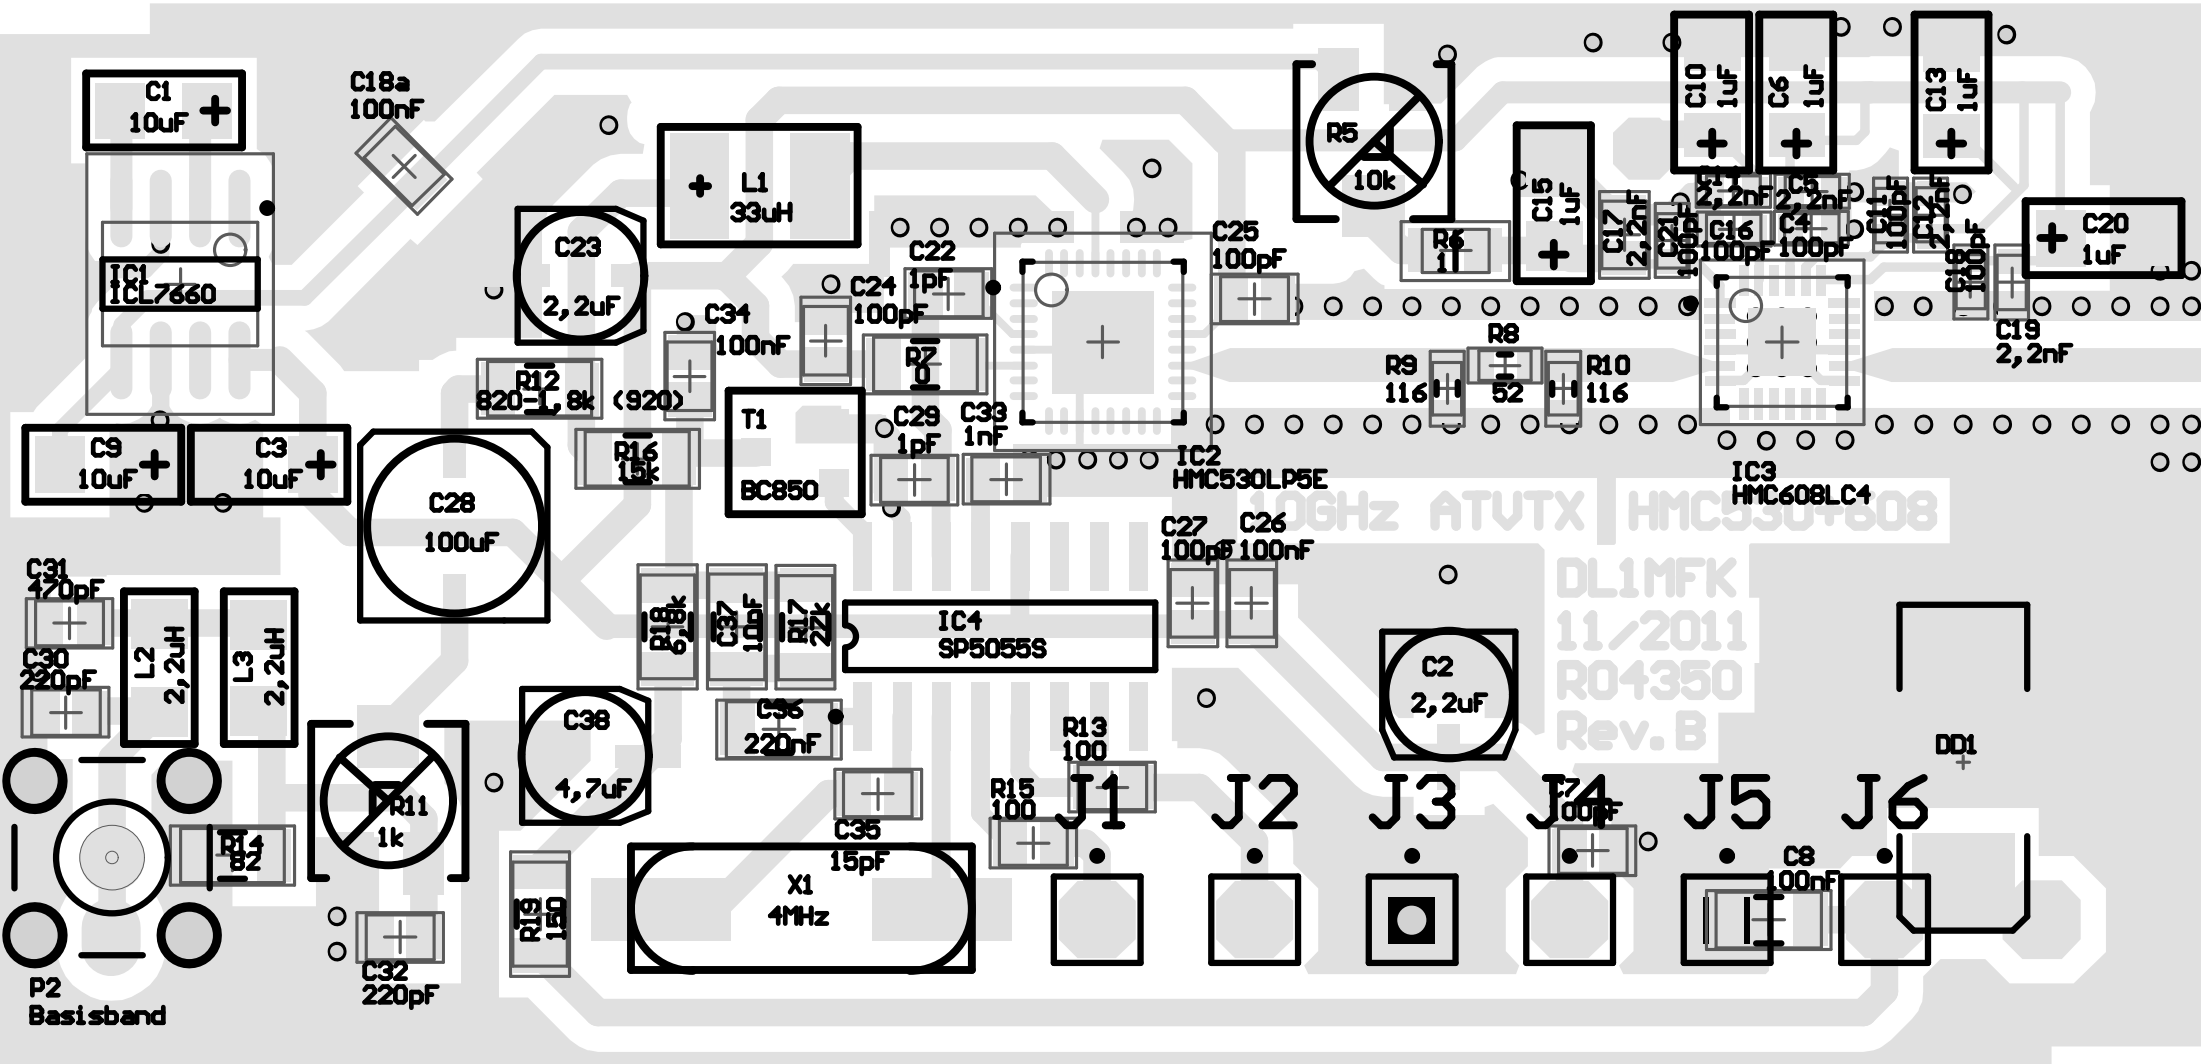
C1
10uF

C18a
100nF

L1
33uH

C23
2,2uF

IC1
ICL7660

C22
1pF

C24
100pF

C34
100nF

R7
0

C25
100pF

R5
10k

R6
1T

C15
1uF

C10
1uF

C6
1uF

C13
1uF

C17
2,2nF

C21
100pF

C14
2,2nF

C16
100pF

C5
2,2nF

C4
100pF

C11
100pF

C12
2,2nF

C18
100pF

C20
1uF

C19
2,2nF

R8
52

R9
116

R10
116

R12
820-1,8k (920)

T1
BC850

R16
15k

C29
1pF

C33
1nF

IC2
HMC530LP5E

IC3
HMC608LC4

C9
10uF

C3
10uF

C28
100uF

10GHz ATVTX HMC530+608

C27
100pF

C26
100nF

DL1MFK
11/2011
RO4350
Rev.B

C31
470pF

C30
220pF

L2
2,2uH

L3
2,2uH

R18
6,8k

C37
10nF

R17
27k

IC4
SP5055S

C2
2,2uF

C36
220nF

C38
4,7uF

R13
100

DD1

R11
1k

R14
82

R15
100

J1

J2

J3

J4

C7
100pF

J5

J6

C35
15pF

C8
100nF

X1
4MHz

R19
150

C32
220pF

P2
Basisband